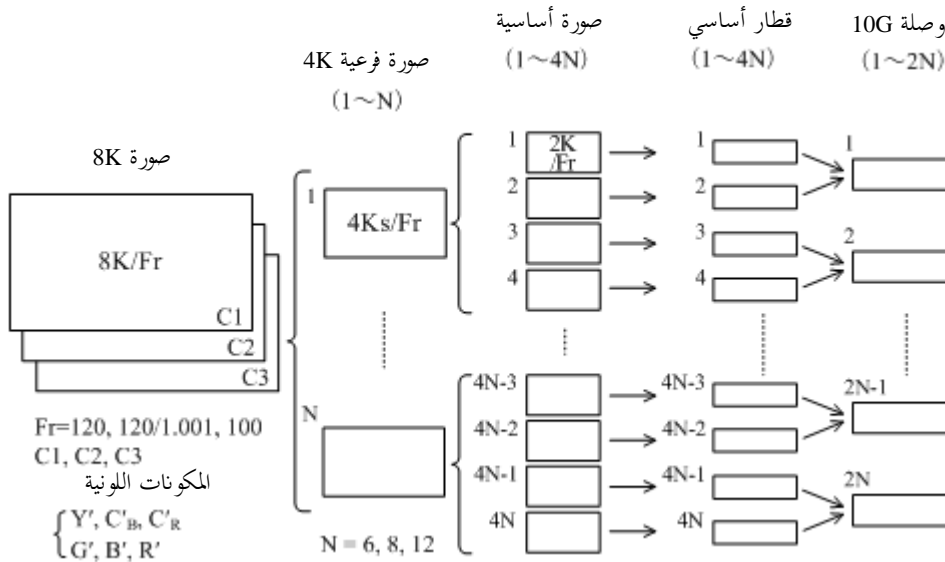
صورة 8K

8K/Fr

C1
C2
C3

Fr=120, 120/1.001, 100
C1, C2, C3
المكونات اللونية
$\begin{cases} Y', C'_B, C'_R \\ G', B', R' \end{cases}$

صورة فرعية 4K
(1～N)

1
4Ks/Fr

N

N = 6, 8, 12

صورة أساسية
(1～4N)

1 2K/Fr
2
3
4
4N-3
4N-2
4N-1
4N

قطار أساسي
(1～4N)

1
2
3
4
4N-3
4N-2
4N-1
4N

وصلة 10G
(1～2N)

1
2
2N-1
2N